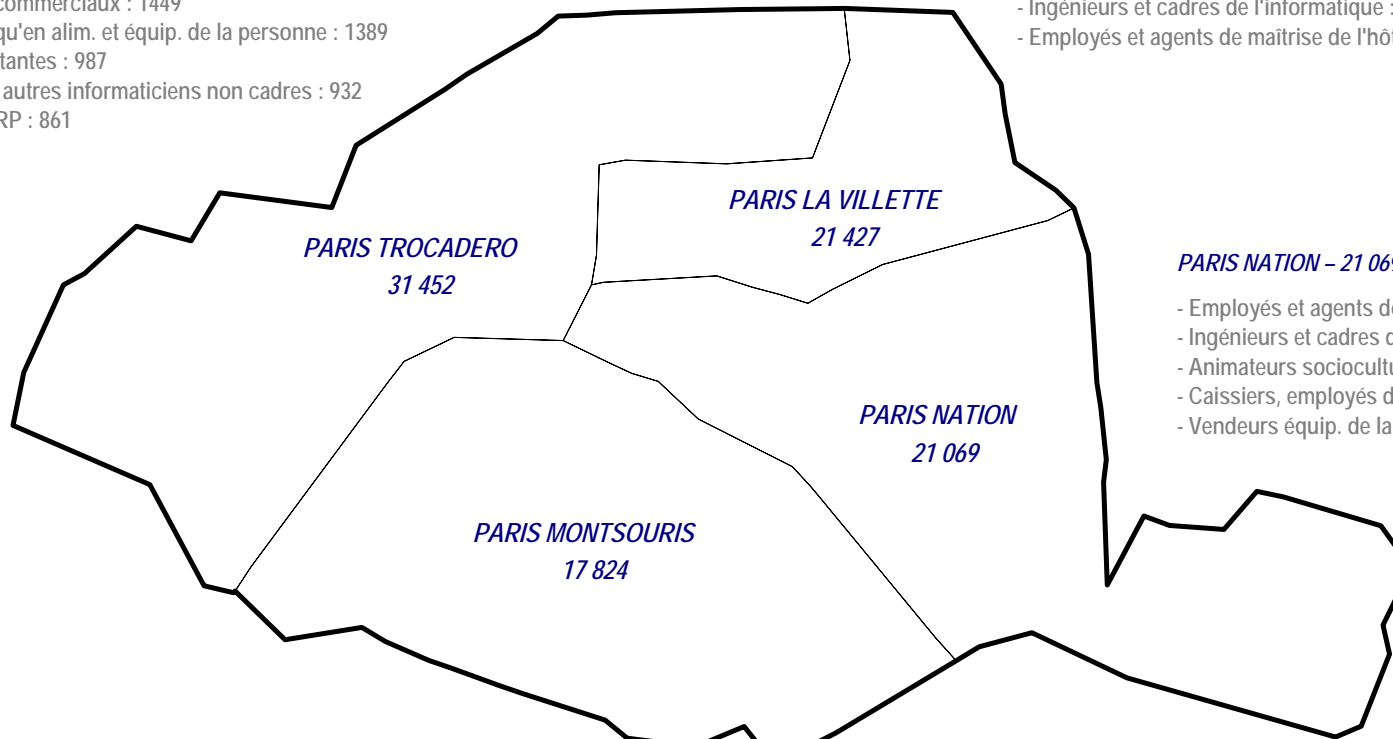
commerciaux : 1449
qu'en alim. et équip. de la personne : 1389
tantes : 987
autres informaticiens non cadres : 932
RP : 861

- Ingénieurs et cadres de l'informatique :
- Employés et agents de maîtrise de l'hôt

PARIS LA VILLETTE
21 427

PARIS TROCADERO
31 452

PARIS NATION – 21 06

- Employés et agents de
- Ingénieurs et cadres d
- Animateurs sociocultu
- Caissiers, employés d
- Vendeurs équip. de la

PARIS NATION
21 069

PARIS MONTSOURIS
17 824